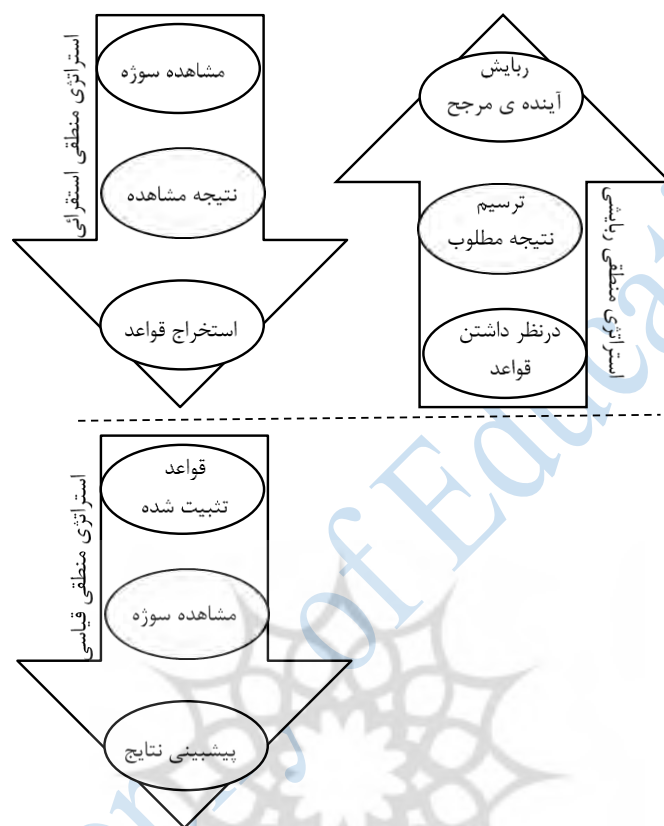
ربایش
آینده ی مرجح

ترسیم
نتیجه مطلوب

درنظر داشتن
قواعد

استراتژی منطقی ربایشی

مشاهده سوژه

نتیجه مشاهده

استخراج قواعد

استراتژی منطقی استقرائی

قواعد
تثبیت شده

مشاهده سوژه

پیشبینی نتایج

استراتژی منطقی قیاسی

of Educa